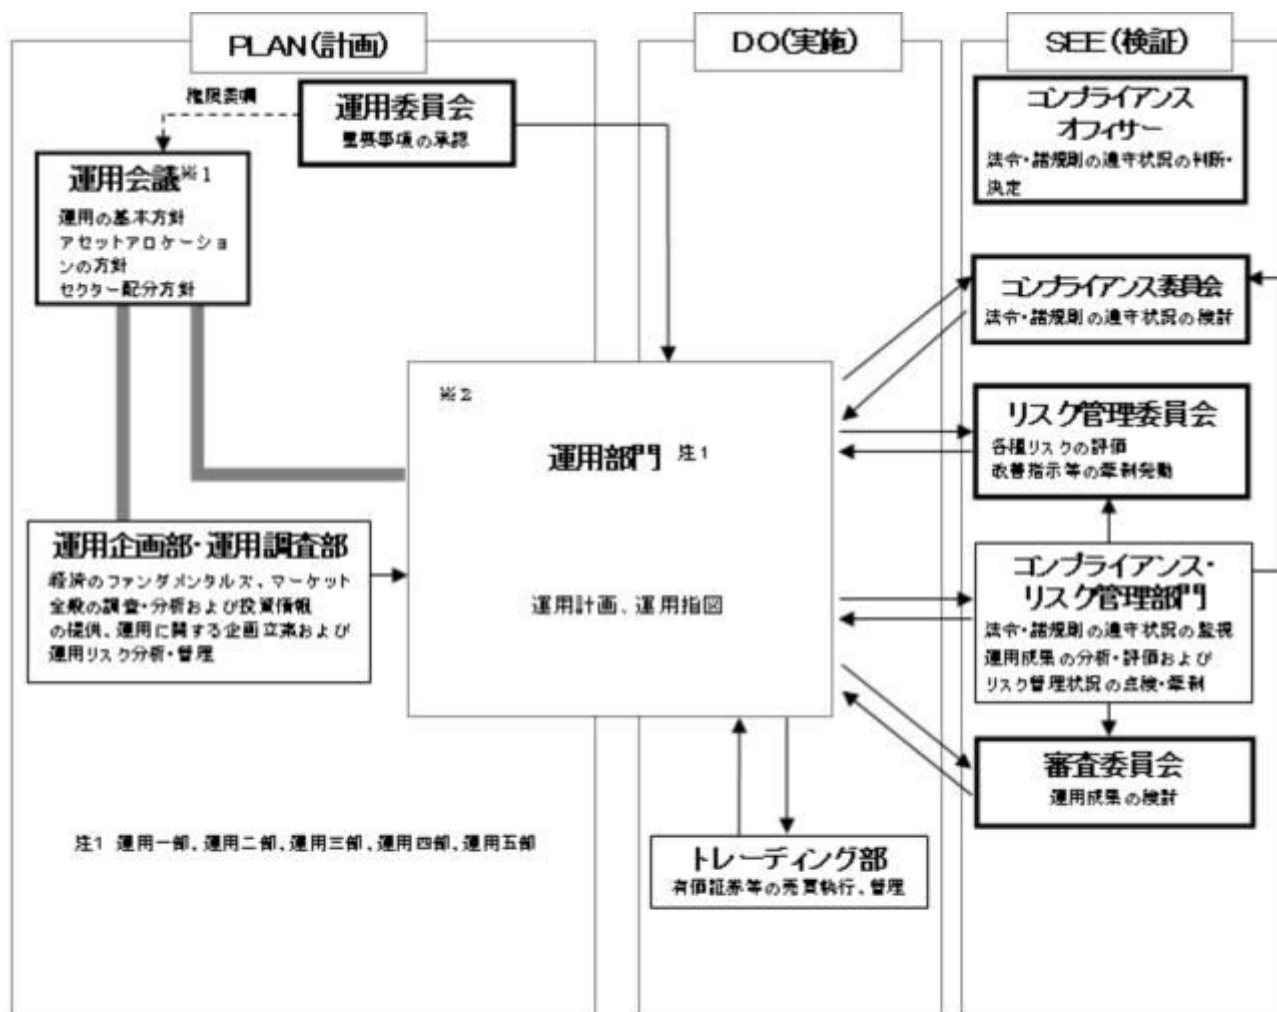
PLAN(計画)

DO(実施)

SEE(検証)

権限委譲

運用委員会
重要事項の承認

運用会議※1
運用の基本方針
アセットアロケーションの方針
セクター配分方針

運用企画部・運用調査部
経済のファンダメンタルズ、マーケット全般の調査・分析および投資情報の提供、運用に関する企画立案および運用リスク分析・管理

※2
運用部門 注1
運用計画、運用指図

注1 運用一部、運用二部、運用三部、運用四部、運用五部

トレーディング部
有価証券等の売買執行、管理

コンプライアンスオフィサー
法令・諸規則の遵守状況の判断・決定

コンプライアンス委員会
法令・諸規則の遵守状況の検討

リスク管理委員会
各種リスクの評価
改善指示等の牽制発動

コンプライアンス・リスク管理部門
法令・諸規則の遵守状況の監視
運用成果の分析・評価および
リスク管理状況の点検・牽制

審査委員会
運用成果の検討